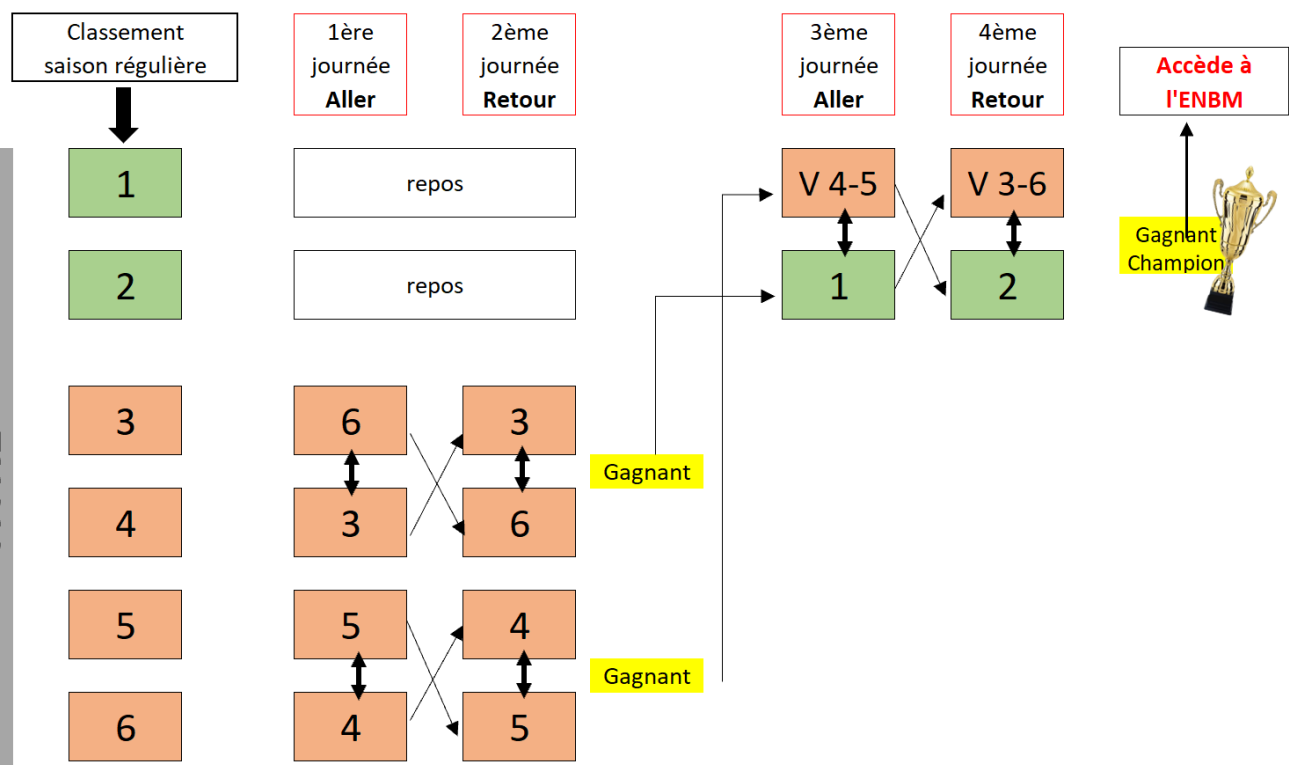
Classement saison régulière

1ère journée **Aller**

2ème journée **Retour**

3ème journée **Aller**

4ème journée **Retour**

Accède à l'ENBM

1

repos

V 4-5

V 3-6

Gagnant Champion

2

repos

1

2

3

6

3

Gagnant

4

3

6

5

5

4

Gagnant

6

4

5